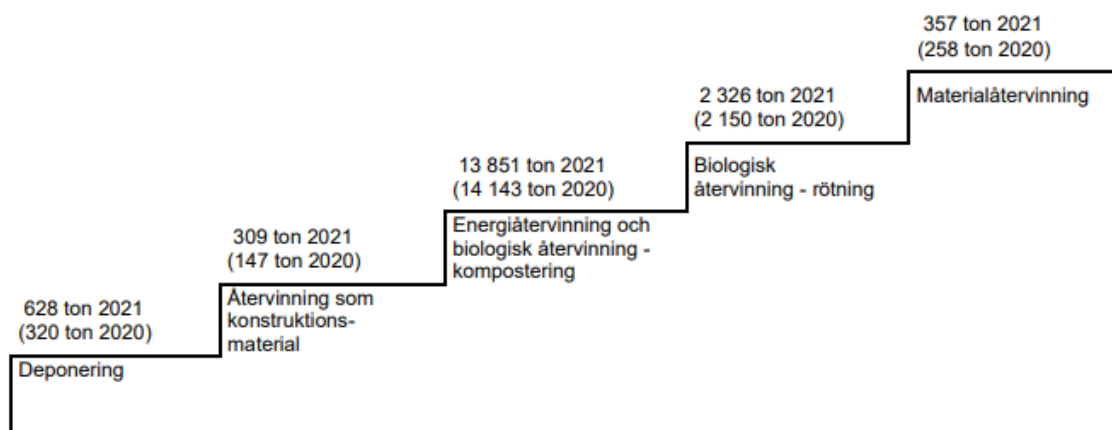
628 ton 2021
(320 ton 2020)
Deponering

309 ton 2021
(147 ton 2020)
Återvinning som konstruktions-material

13 851 ton 2021
(14 143 ton 2020)
Energiåtervinning och biologisk återvinning - kompostering

2 326 ton 2021
(2 150 ton 2020)
Biologisk återvinning - rötning

357 ton 2021
(258 ton 2020)
Materialåtervinning